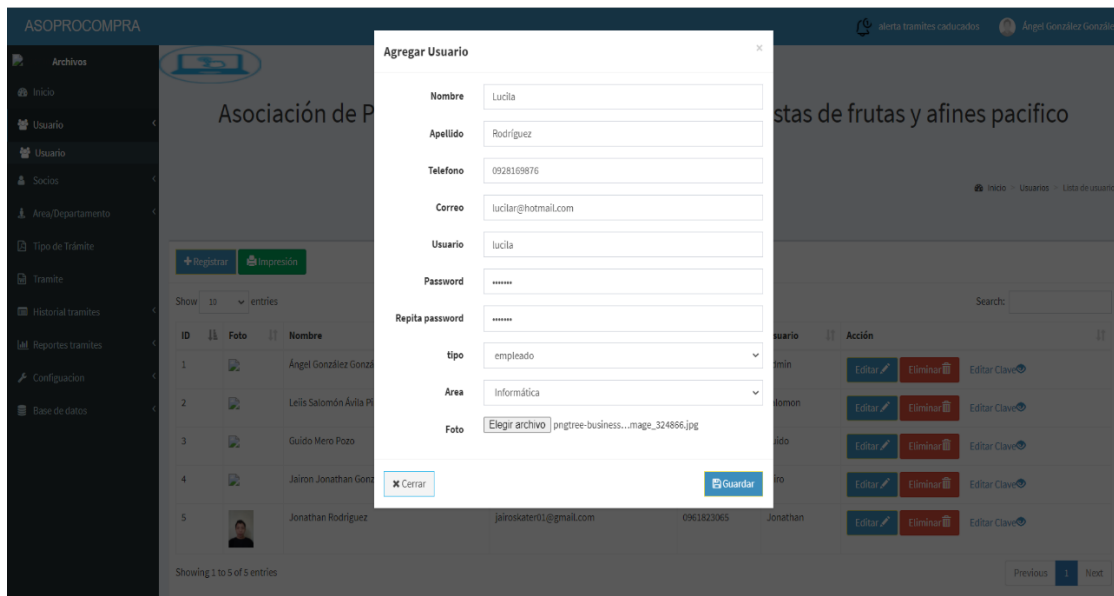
ASOPROCOMPRA

alerta tramites caducados  Ángel González Gonzál

Archivos
Inicio
Usuario
Usuario
Socios
Area/Departamento
Tipo de Trámite
Tramite
Historial tramites
Reportes tramites
Configuacion
Base de datos

Asociación de P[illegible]stas de frutas y afines pacifico

Inicio > Usuarios > Lista de usuario

+ Registrar  Impresión

Show 10 entries  Search:

| ID | Foto | Nombre | | Usuario | Acción |
|---|---|---|---|---|---|
| 1 | | Ángel González Gonzá | | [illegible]dmin | Editar Eliminar Editar Clave |
| 2 | | Leiis Salomón Ávila P | | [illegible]alomon | Editar Eliminar Editar Clave |
| 3 | | Guido Mero Pozo | | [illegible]ido | Editar Eliminar Editar Clave |
| 4 | | Jairon Jonathan Gonz | | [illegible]iro | Editar Eliminar Editar Clave |
| 5 | | Jonathan Rodríguez | jairoskater01@gmail.com 0961823065 | Jonathan | Editar Eliminar Editar Clave |

Showing 1 to 5 of 5 entries

Previous 1 Next

Agregar Usuario ×

Nombre Lucila
Apellido Rodríguez
Telefono 0928169876
Correo lucilar@hotmail.com
Usuario lucila
Password •••••••
Repita password •••••••
tipo empleado
Area Informática
Foto Elegir archivo pngtree-business...mage_324866.jpg

Cerrar  Guardar